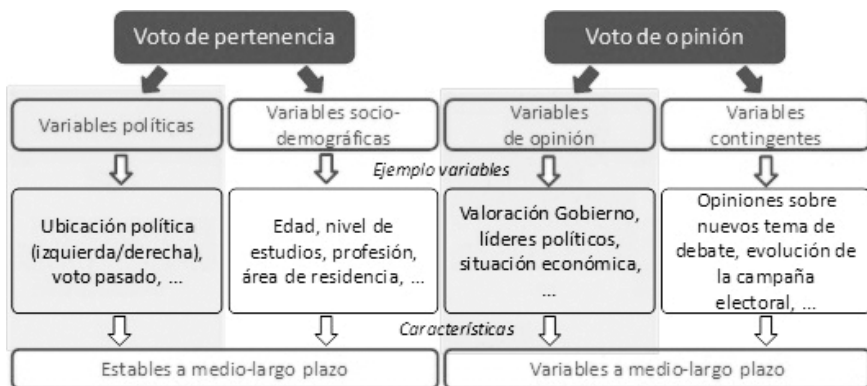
Voto de pertenencia

Voto de opinión

Variables políticas

Variables sociodemográficas

Variables de opinión

Variables contingentes

Ejemplo variables

Ubicación política (izquierda/derecha), voto pasado, ...

Edad, nivel de estudios, profesión, área de residencia, ...

Valoración Gobierno, líderes políticos, situación económica, ...

Opiniones sobre nuevos tema de debate, evolución de la campaña electoral, ...

Características

Estables a medio-largo plazo

Variables a medio-largo plazo